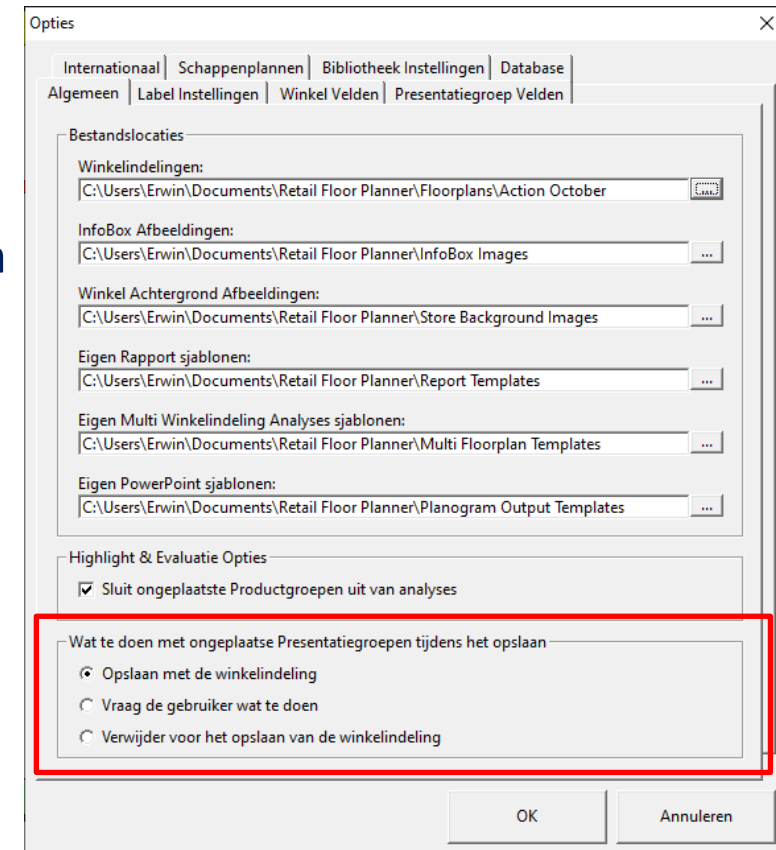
Opties

Internationaal | Schappenplannen | Bibliotheek Instellingen | Database
Algemeen | Label Instellingen | Winkel Velden | Presentatiegroep Velden

Bestandslocaties

Winkelindelingen:
C:\Users\Erwin\Documents\Retail Floor Planner\Floorplans\Action October ...

InfoBox Afbeeldingen:
C:\Users\Erwin\Documents\Retail Floor Planner\InfoBox Images ...

Winkel Achtergrond Afbeeldingen:
C:\Users\Erwin\Documents\Retail Floor Planner\Store Background Images ...

Eigen Rapport sjablonen:
C:\Users\Erwin\Documents\Retail Floor Planner\Report Templates ...

Eigen Multi Winkelindeling Analyses sjablonen:
C:\Users\Erwin\Documents\Retail Floor Planner\Multi Floorplan Templates ...

Eigen PowerPoint sjablonen:
C:\Users\Erwin\Documents\Retail Floor Planner\Planogram Output Templates ...

Highlight & Evaluatie Opties

Sluit ongeplaatste Productgroepen uit van analyses

Wat te doen met ongeplaatse Presentatiegroepen tijdens het opslaan

Opslaan met de winkelindeling

Vraag de gebruiker wat te doen

Verwijder voor het opslaan van de winkelindeling

OK

Annuleren